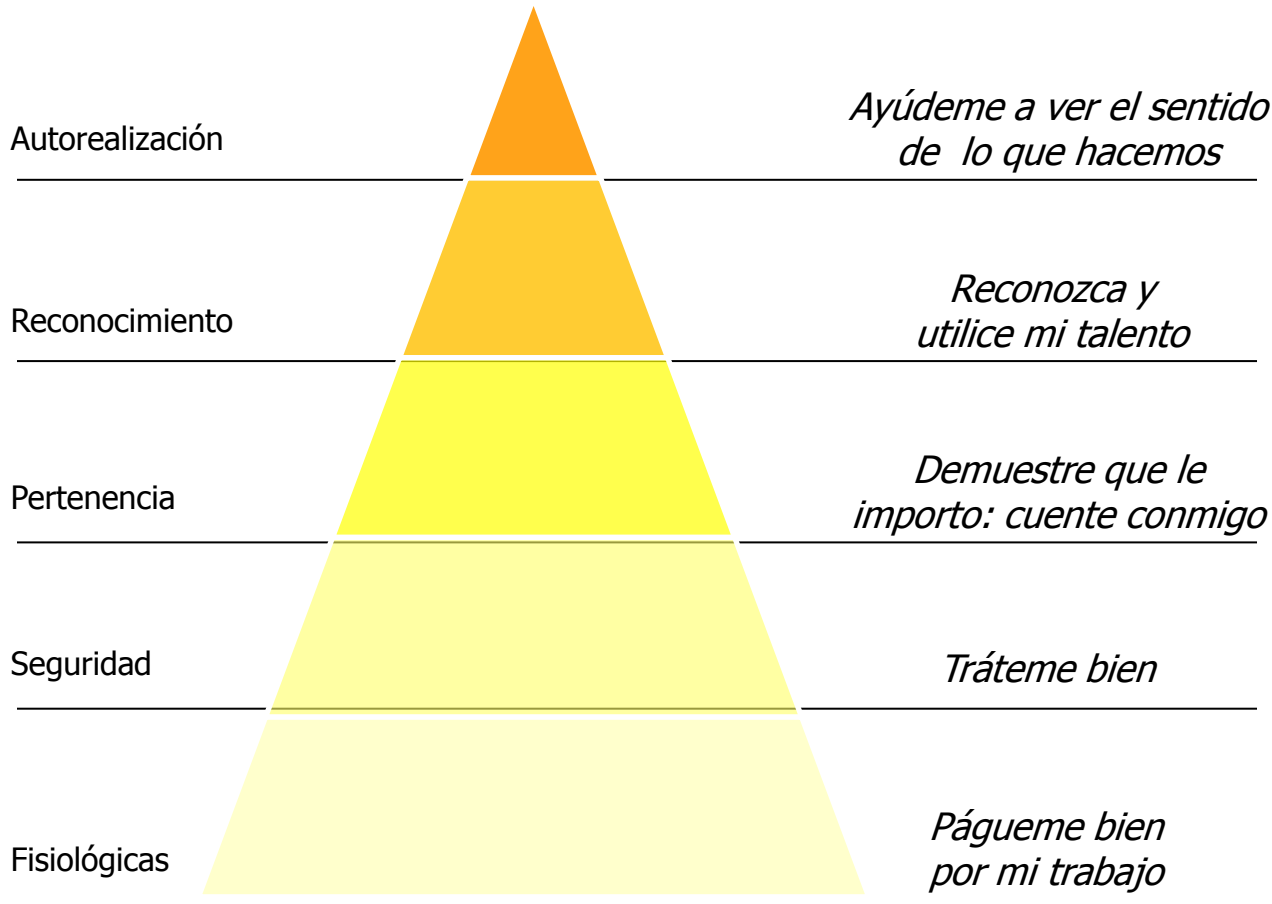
Autorealización

Ayúdeme a ver el sentido de lo que hacemos

Reconocimiento

Reconozca y utilice mi talento

Pertenencia

Demuestre que le importo: cuente conmigo

Seguridad

Tráteme bien

Fisiológicas

Págueme bien por mi trabajo